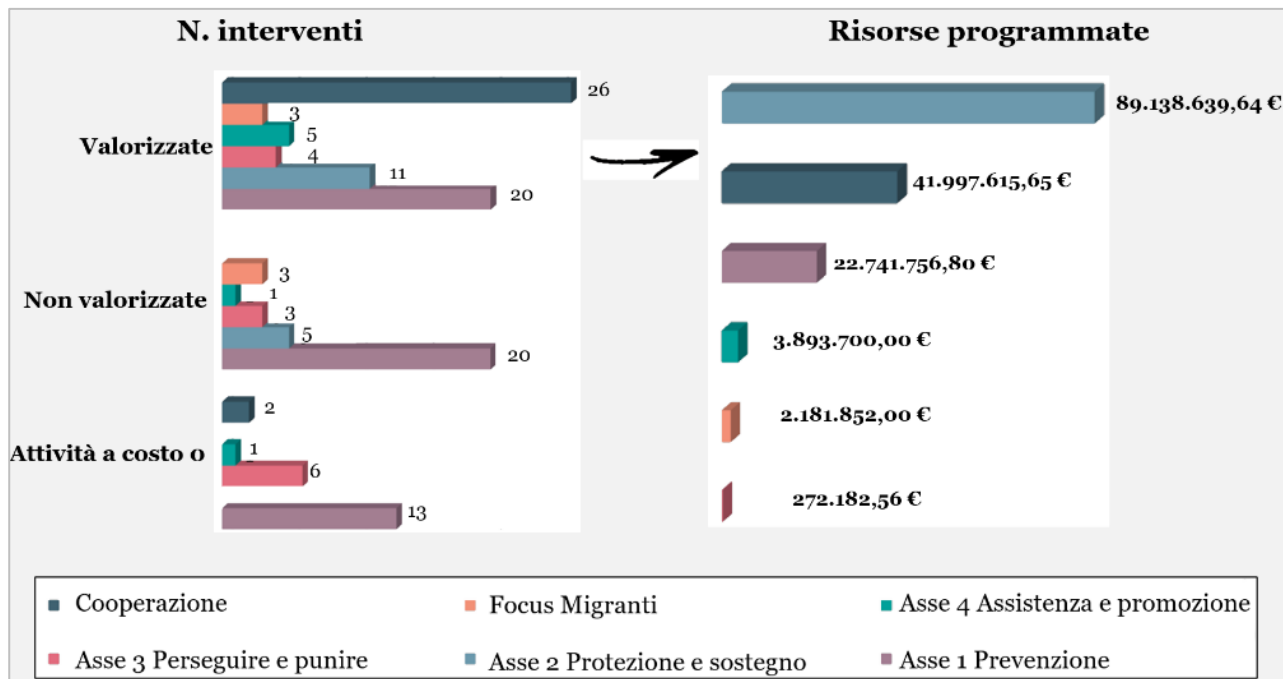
N. interventi

Valorizzate
26
3
5
4
11
20

Non valorizzate
3
1
3
5
20

Attività a costo 0
2
1
6
13

Risorse programmate

89.138.639,64 €
41.997.615,65 €
22.741.756,80 €
3.893.700,00 €
2.181.852,00 €
272.182,56 €

Cooperazione
Focus Migranti
Asse 4 Assistenza e promozione
Asse 3 Perseguire e punire
Asse 2 Protezione e sostegno
Asse 1 Prevenzione